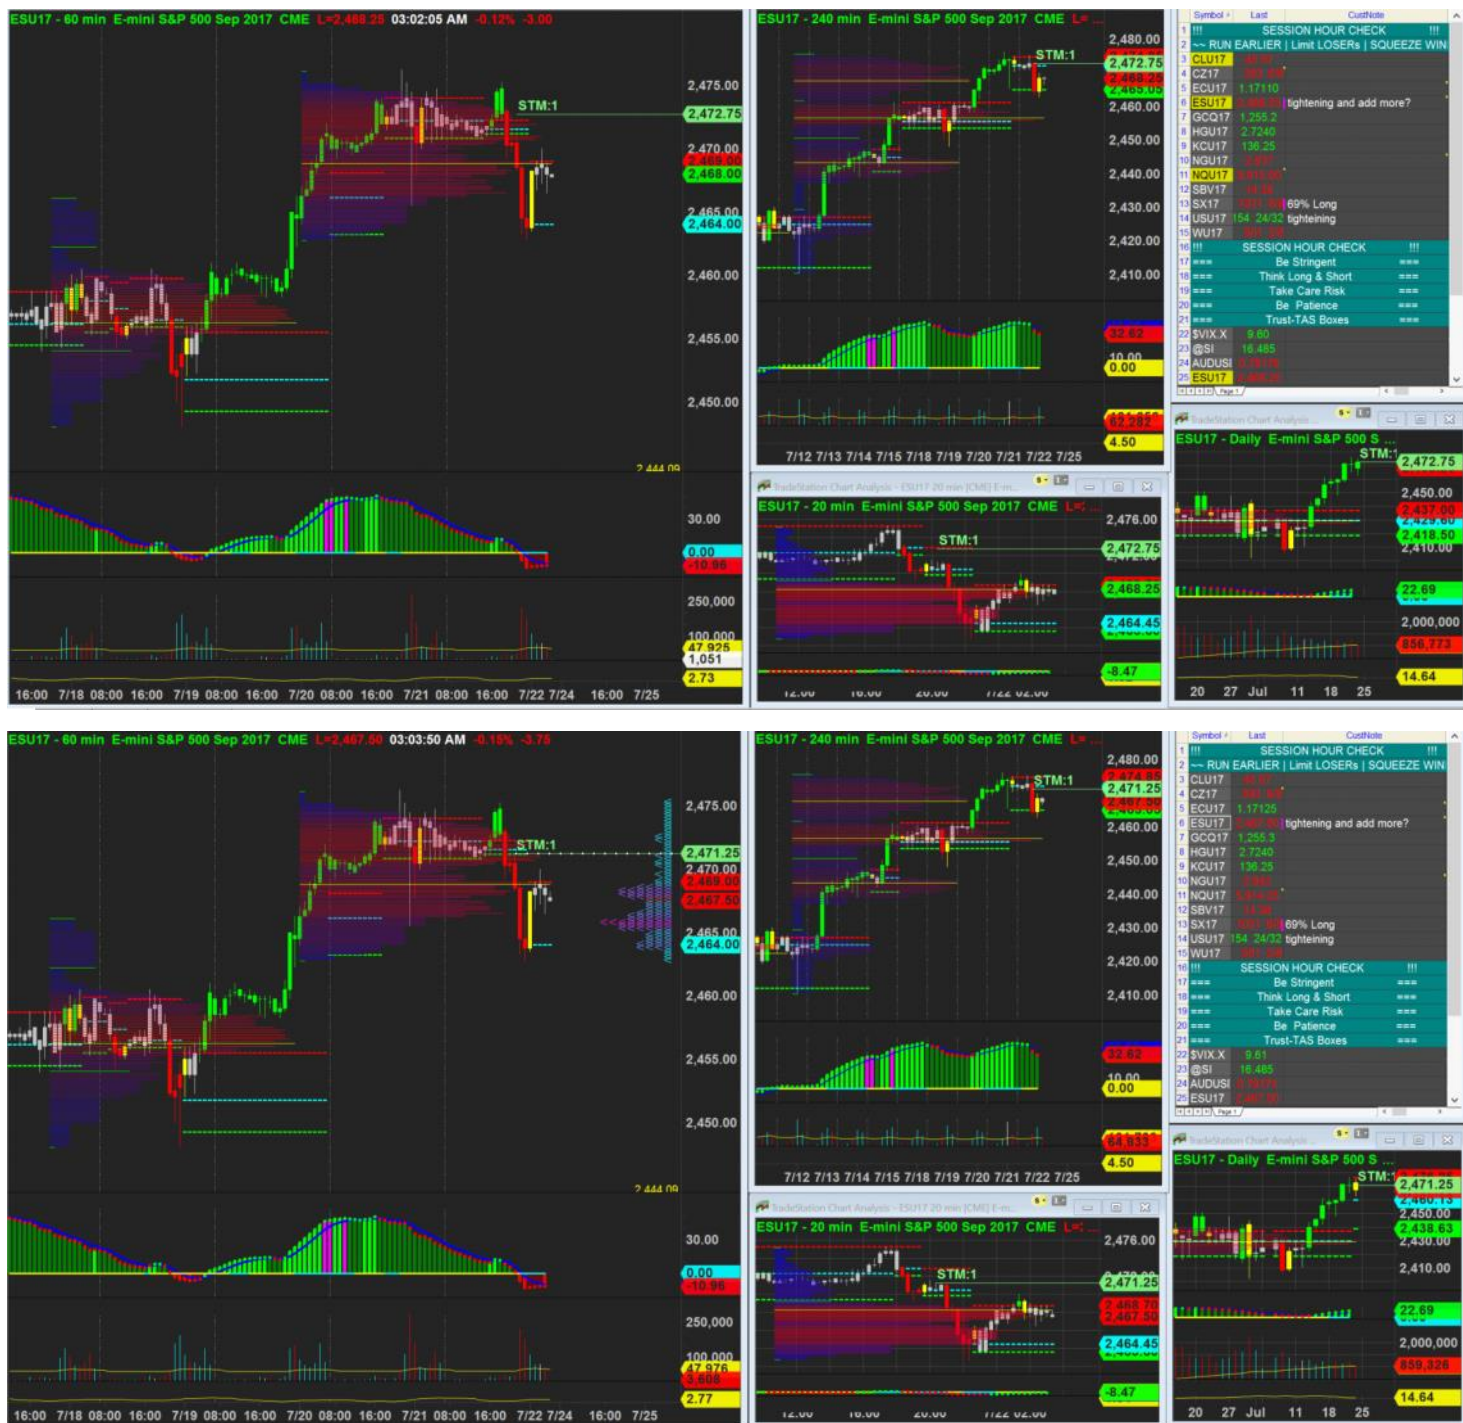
ESU17 - 60 min E-mini S&P 500 Sep 2017 CME L=2,468.25 03:02:05 AM -0.12% -3.00

STM:1

2,475.00
2,472.75
2,470.00
2,469.00
2,468.00
2,465.00
2,464.00
2,460.00
2,455.00
2,450.00
2,444.09

30.00
0.00
-10.96
250,000
100,000
47,925
1,051
2.73

16:00 7/18 08:00 16:00 7/19 08:00 16:00 7/20 08:00 16:00 7/21 08:00 16:00 7/22 7/24 16:00 7/25

ESU17 - 240 min E-mini S&P 500 Sep 2017 CME L=

STM:1

2,480.00
2,472.75
2,468.25
2,465.05
2,460.00
2,450.00
2,440.00
2,430.00
2,420.00
2,410.00
32.62
10.00
0.00
62.282
4.50

7/12 7/13 7/14 7/15 7/18 7/19 7/20 7/21 7/22 7/25

| | Symbol | Last | CustNote |
|---|---|---|---|
| 1 | !!! | SESSION HOUR CHECK | !!! |
| 2 | ~~ RUN EARLIER \| Limit LOSERs \| SQUEEZE WIN | | |
| 3 | CLU17 | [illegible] | |
| 4 | CZ17 | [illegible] | |
| 5 | ECU17 | 1.17110 | |
| 6 | ESU17 | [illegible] | tightening and add more? |
| 7 | GCQ17 | 1,255.2 | |
| 8 | HGU17 | 2.7240 | |
| 9 | KCU17 | 136.25 | |
| 10 | NGU17 | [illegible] | |
| 11 | NQU17 | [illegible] | |
| 12 | SBV17 | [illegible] | |
| 13 | SX17 | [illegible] | 69% Long |
| 14 | USU17 | 154 24/32 | tighteining |
| 15 | WU17 | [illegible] | |
| 16 | !!! | SESSION HOUR CHECK | !!! |
| 17 | === | Be Stringent | === |
| 18 | === | Think Long & Short | === |
| 19 | === | Take Care Risk | === |
| 20 | === | Be Patience | === |
| 21 | === | Trust-TAS Boxes | === |
| 22 | $VIX.X | 9.60 | |
| 23 | @SI | 16.485 | |
| 24 | AUDUSI | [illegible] | |
| 25 | ESU17 | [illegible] | |

TradeStation Chart Analysis - ESU17 20 min [CME] E-m...

ESU17 - 20 min E-mini S&P 500 Sep 2017 CME L=

STM:1

2,476.00
2,472.75
2,468.25
2,464.45
-8.47

12.00 16.00 20.00 7/22 02.00

TradeStation Chart Analysis

ESU17 - Daily E-mini S&P 500 S ...

STM:1

2,472.75
2,450.00
2,437.00
2,429.80
2,418.50
2,410.00
22.69
2,000,000
856,773
14.64

20 27 Jul 11 18 25

ESU17 - 60 min E-mini S&P 500 Sep 2017 CME L=2,467.50 03:03:50 AM -0.15% -3.75

STM:1

2,475.00
2,471.25
2,470.00
2,469.00
2,467.50
2,465.00
2,464.00
2,460.00
2,455.00
2,450.00
2,444.09

30.00
0.00
-10.96
250,000
100,000
47,976
3,608
2.77

16:00 7/18 08:00 16:00 7/19 08:00 16:00 7/20 08:00 16:00 7/21 08:00 16:00 7/22 7/24 16:00 7/25

ESU17 - 240 min E-mini S&P 500 Sep 2017 CME L=

STM:1

2,480.00
2,474.85
2,471.25
2,467.50
2,460.00
2,450.00
2,440.00
2,430.00
2,420.00
2,410.00
32.62
10.00
0.00
64.833
4.50

7/12 7/13 7/14 7/15 7/18 7/19 7/20 7/21 7/22 7/25

| | Symbol | Last | CustNote |
|---|---|---|---|
| 1 | !!! | SESSION HOUR CHECK | !!! |
| 2 | ~~ RUN EARLIER \| Limit LOSERs \| SQUEEZE WIN | | |
| 3 | CLU17 | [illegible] | |
| 4 | CZ17 | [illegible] | |
| 5 | ECU17 | 1.17125 | |
| 6 | ESU17 | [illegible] | tightening and add more? |
| 7 | GCQ17 | 1,255.3 | |
| 8 | HGU17 | 2.7240 | |
| 9 | KCU17 | 136.25 | |
| 10 | NGU17 | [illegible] | |
| 11 | NQU17 | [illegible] | |
| 12 | SBV17 | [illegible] | |
| 13 | SX17 | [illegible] | 69% Long |
| 14 | USU17 | 154 24/32 | tighteining |
| 15 | WU17 | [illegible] | |
| 16 | !!! | SESSION HOUR CHECK | !!! |
| 17 | === | Be Stringent | === |
| 18 | === | Think Long & Short | === |
| 19 | === | Take Care Risk | === |
| 20 | === | Be Patience | === |
| 21 | === | Trust-TAS Boxes | === |
| 22 | $VIX.X | 9.61 | |
| 23 | @SI | 16.485 | |
| 24 | AUDUSI | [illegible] | |
| 25 | ESU17 | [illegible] | |

TradeStation Chart Analysis - ESU17 20 min [CME] E-m...

ESU17 - 20 min E-mini S&P 500 Sep 2017 CME L=

STM:1

2,476.00
2,471.25
2,468.70
2,467.50
2,464.45
-8.47

12.00 16.00 20.00 7/22 02.00

TradeStation Chart Analysis

ESU17 - Daily E-mini S&P 500 S ...

STM:1

2,471.25
2,450.00
2,438.63
2,430.00
2,410.00
22.69
2,000,000
859,326
14.64

20 27 Jul 11 18 25